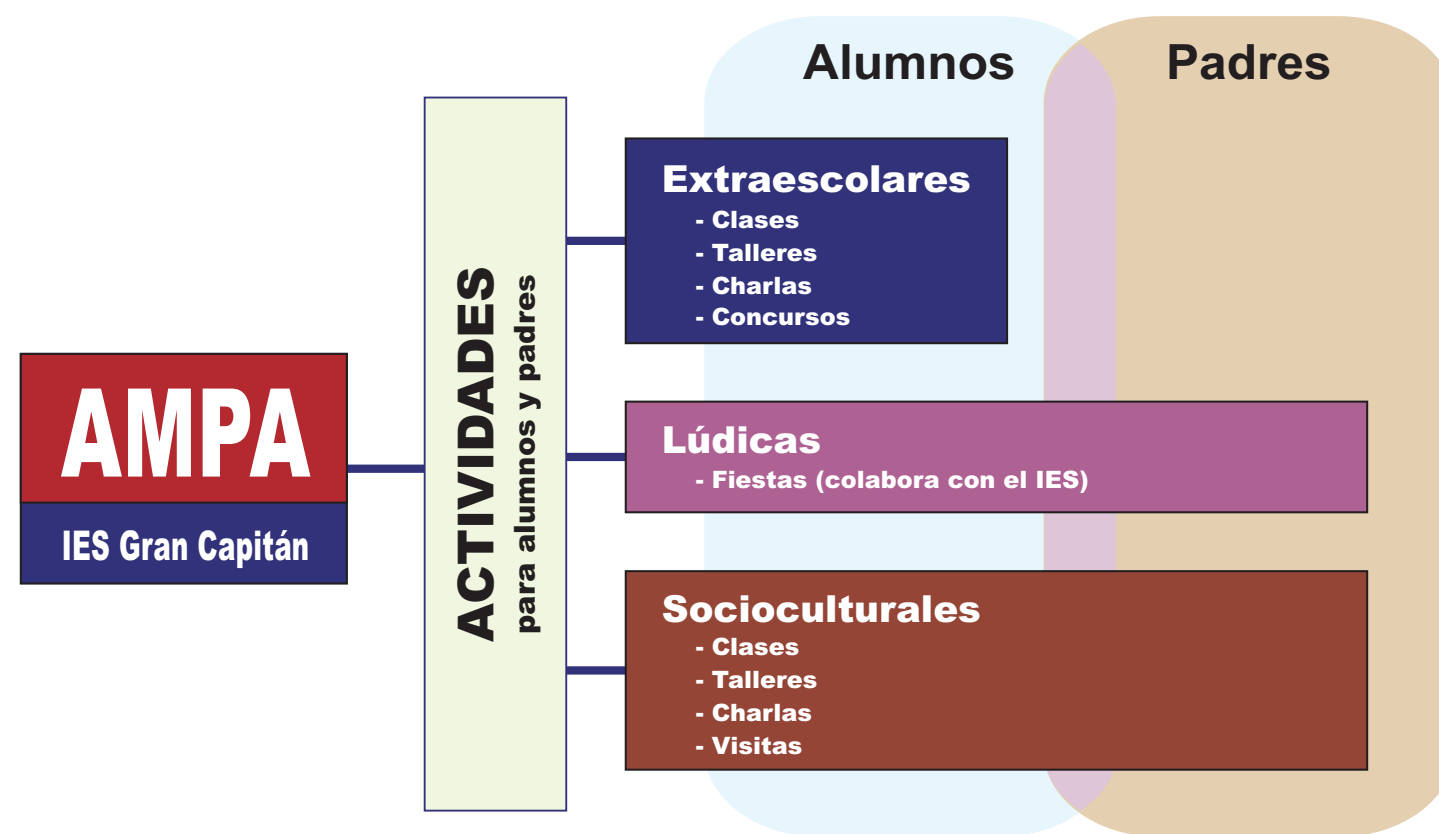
Alumnos

Padres

AMPA

IES Gran Capitán

ACTIVIDADES
para alumnos y padres

Extraescolares
- Clases
- Talleres
- Charlas
- Concursos

Lúdicas
- Fiestas (colabora con el IES)

Socioculturales
- Clases
- Talleres
- Charlas
- Visitas